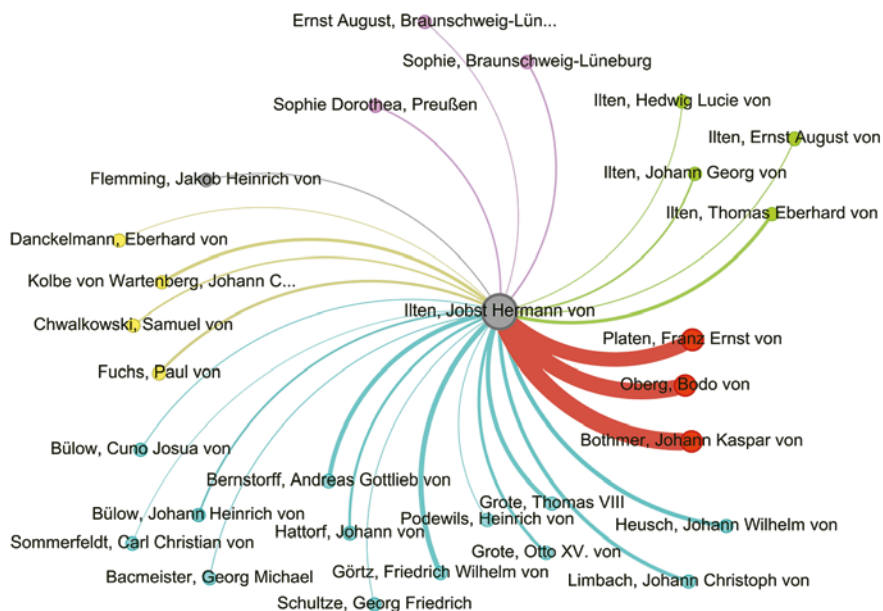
Ernst August, Braunschweig-Lün...
Sophie, Braunschweig-Lüneburg
Sophie Dorothea, Preußen
Ilten, Hedwig Lucie von
Ilten, Ernst August von
Ilten, Johann Georg von
Flemming, Jakob Heinrich von
Ilten, Thomas Eberhard von
Danckelmann, Eberhard von
Kolbe von Wartenberg, Johann C...
Ilten, Jobst Hermann von
Chwalkowski, Samuel von
Platen, Franz Ernst von
Fuchs, Paul von
Oberg, Bodo von
Bothmer, Johann Kaspar von
Bülow, Cuno Josua von
Bernstorff, Andreas Gottlieb von
Grote, Thomas VIII
Bülow, Johann Heinrich von
Podewils, Heinrich von
Heusch, Johann Wilhelm von
Hattorf, Johann von
Sommerfeldt, Carl Christian von
Grote, Otto XV. von
Bacmeister, Georg Michael
Görtz, Friedrich Wilhelm von
Limbach, Johann Christoph von
Schultze, Georg Friedrich